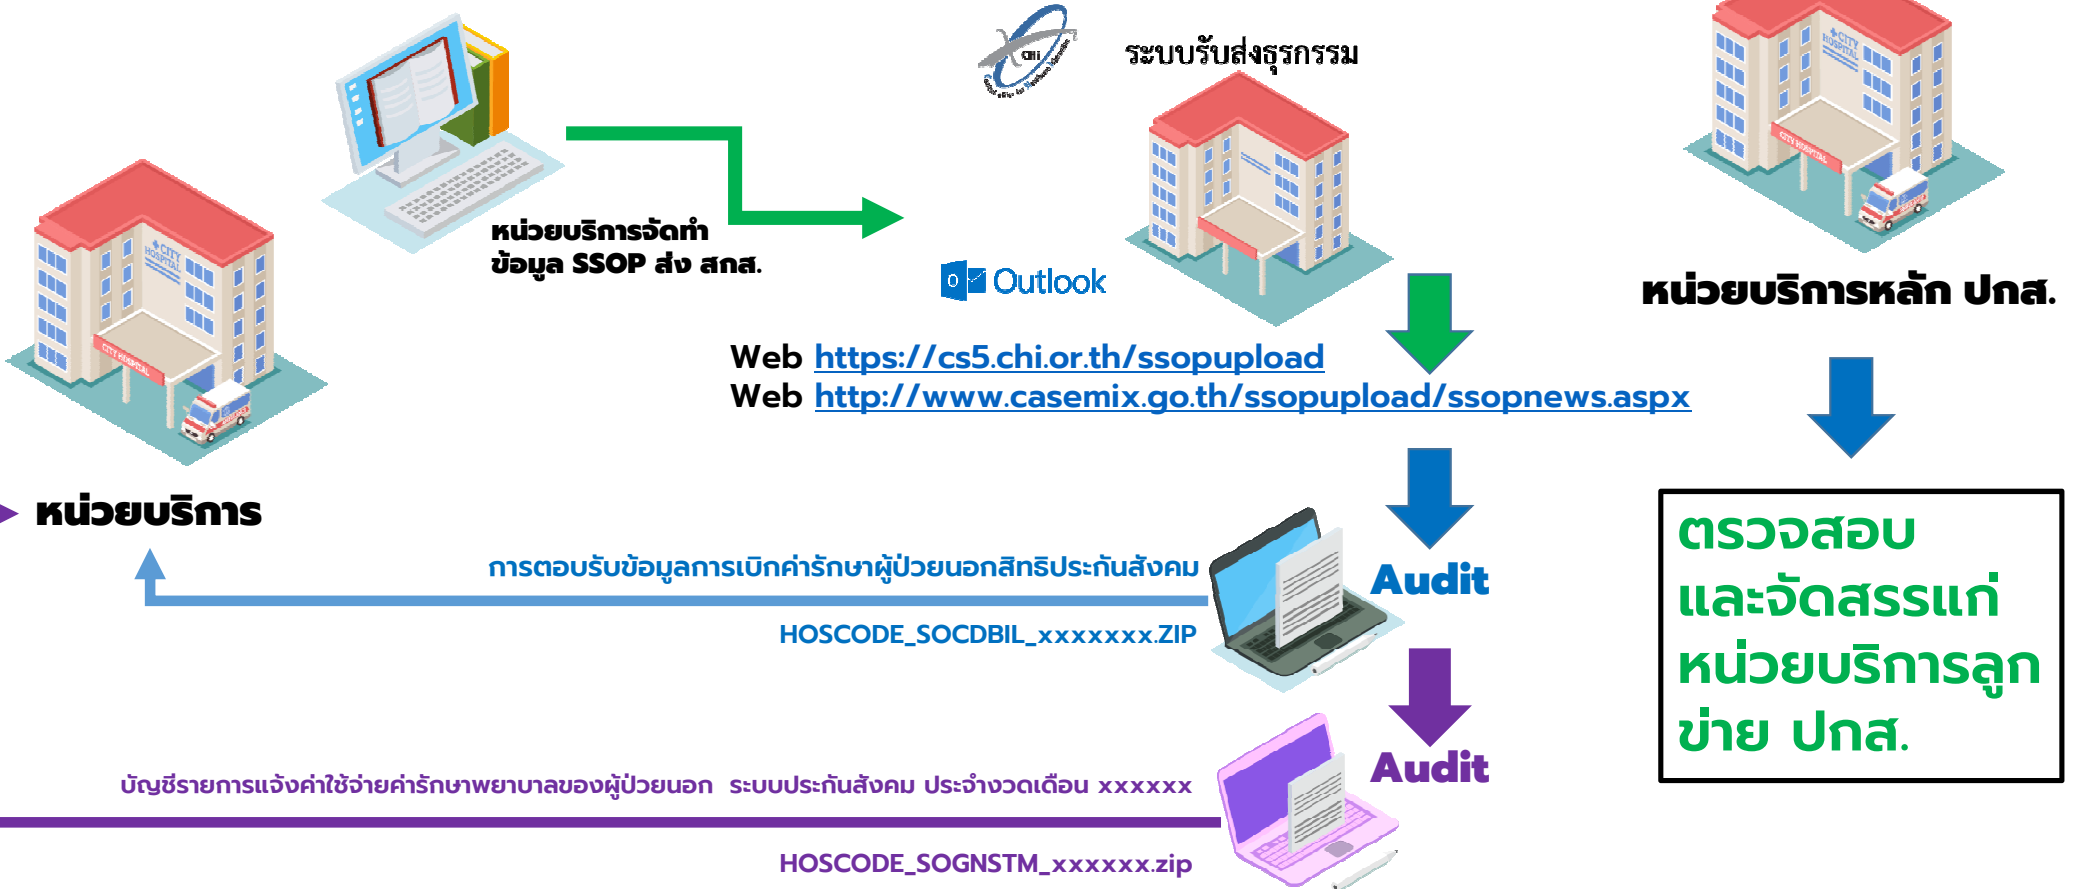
ระบบรับส่งธุรกรรม

หน่วยบริการจัดทำ ข้อมูล SSOP ส่ง สกส.

Outlook

หน่วยบริการหลัก ปกส.

Web https://cs5.chi.or.th/ssopupload
Web http://www.casemix.go.th/ssopupload/ssopnews.aspx

หน่วยบริการ

การตอบรับข้อมูลการเบิกค่ารักษาผู้ป่วยนอกสิทธิประกันสังคม

HOSCODE_SOCDBIL_xxxxxxx.ZIP

Audit

Audit

บัญชีรายการแจ้งค่าใช้จ่ายค่ารักษาพยาบาลของผู้ป่วยนอก ระบบประกันสังคม ประจำงวดเดือน xxxxxx

HOSCODE_SOGNSTM_xxxxxx.zip

ตรวจสอบ และจัดสรรแก่ หน่วยบริการลูกข่าย ปกส.